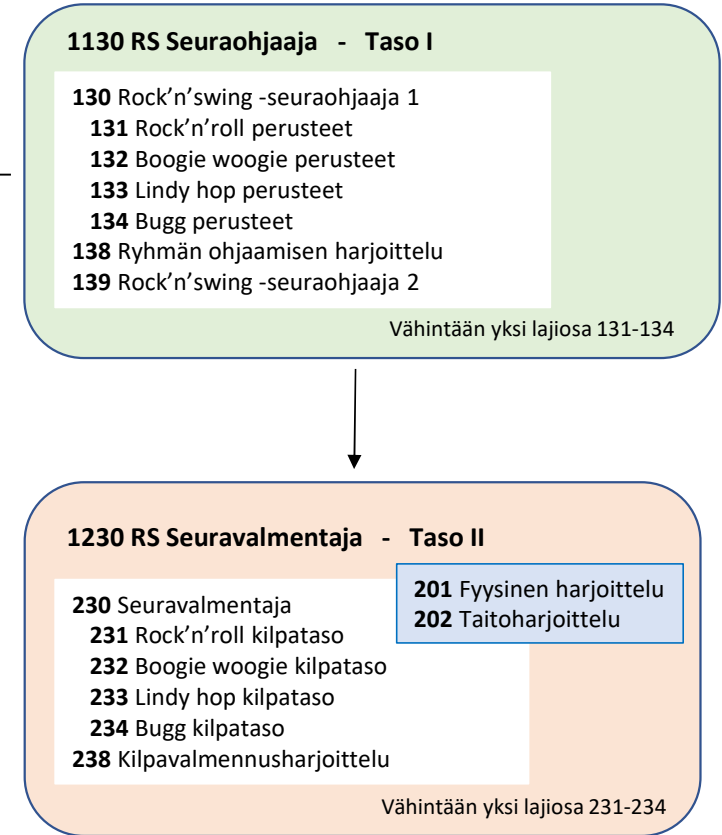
**1130 RS Seuraohjaaja - Taso I**

**130** Rock'n'swing -seuraohjaaja 1
**131** Rock'n'roll perusteet
**132** Boogie woogie perusteet
**133** Lindy hop perusteet
**134** Bugg perusteet
**138** Ryhmän ohjaamisen harjoittelu
**139** Rock'n'swing -seuraohjaaja 2

Vähintään yksi lajiosa 131-134

**1230 RS Seuravalmentaja - Taso II**

**230** Seuravalmentaja
**231** Rock'n'roll kilpataso
**232** Boogie woogie kilpataso
**233** Lindy hop kilpataso
**234** Bugg kilpataso
**238** Kilpavalmennusharjoittelu

**201** Fyysinen harjoittelu
**202** Taitoharjoittelu

Vähintään yksi lajiosa 231-234